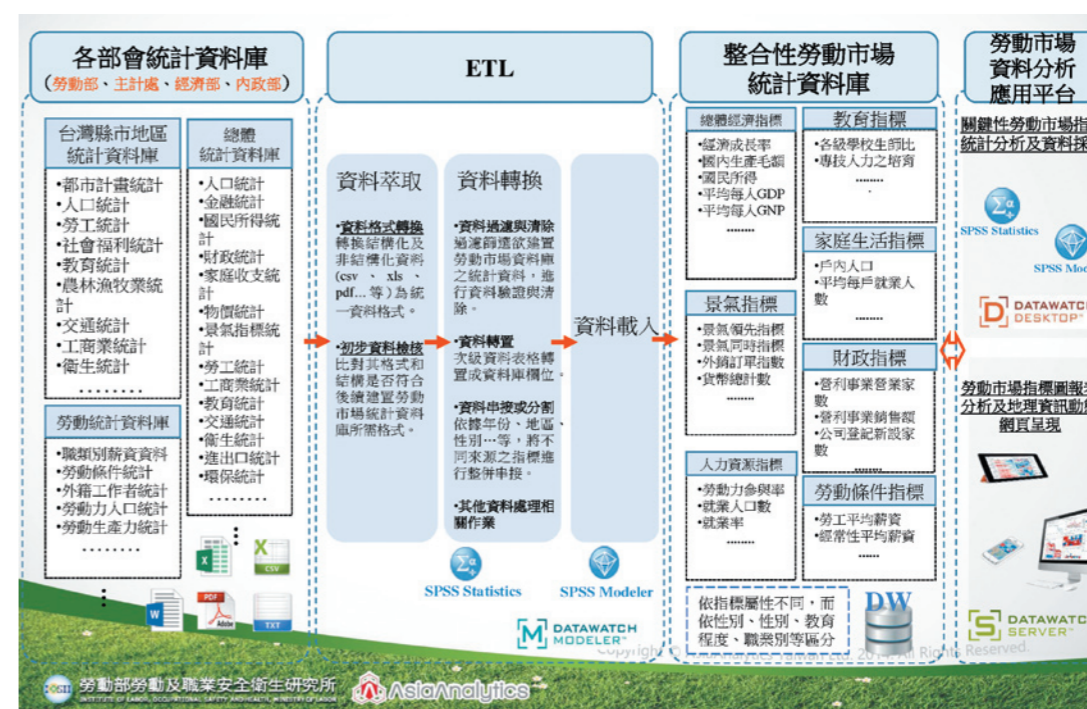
各部會統計資料庫
(勞動部、主計處、經濟部、內政部)

台灣縣市地區統計資料庫
•都市計畫統計
•人口統計
•勞工統計
•社會福利統計
•教育統計
•農林漁牧業統計
•交通統計
•工商業統計
•衛生統計
………

總體統計資料庫
•人口統計
•金融統計
•國民所得統計
•財政統計
•家庭收支統計
•物價統計
•景氣指標統計
•勞工統計
•工商業統計
•教育統計
•交通統計
•衛生統計
•進出口統計
•環保統計
………

勞動統計資料庫
•職類別薪資資料
•勞動條件統計
•外籍工作者統計
•勞動力人口統計
•勞動生產力統計
………

ETL

資料萃取
•資料格式轉換 轉換結構化及非結構化資料(csv、xls、pdf…等)為統一資料格式。
•初步資料檢核 比對其格式和結構是否符合後續建置勞動市場統計資料庫所需格式。

資料轉換
•資料過濾與清除 過濾篩選欲建置勞動市場資料庫之統計資料,進行資料驗證與清除。
•資料轉置 次級資料表格轉置成資料庫欄位。
•資料串接或分割 依據年份、地區、性別…等,將不同來源之指標進行整併串接。
•其他資料處理相關作業

資料載入

SPSS Statistics
SPSS Modeler
DATAWATCH MODELER

整合性勞動市場統計資料庫

總體經濟指標
•經濟成長率
•國內生產毛額
•國民所得
•平均每人GDP
•平均每人GNP
………

教育指標
•各級學校生師比
•專技人力之培育
………

家庭生活指標
•戶內人口
•平均每戶就業人數
………

景氣指標
•景氣領先指標
•景氣同時指標
•外銷訂單指數
•貨幣總計數
………

財政指標
•營利事業營業家數
•營利事業銷售額
•公司登記新設家數
………

人力資源指標
•勞動力參與率
•就業人口數
•就業率
………

勞動條件指標
•勞工平均薪資
•經常性平均薪資
………

依指標屬性不同,而依性別、性別、教育程度、職業別等區分

DW

勞動市場資料分析應用平台

關鍵性勞動市場指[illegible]統計分析及資料探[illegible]

SPSS Statistics
SPSS Mod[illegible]
DATAWATCH DESKTOP

勞動市場指標圖報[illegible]分析及地理資訊動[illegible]網頁呈現

DATAWATCH SERVER

Copyright © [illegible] 2015 All Rights Reserved.

勞動部勞動及職業安全衛生研究所
INSTITUTE OF LABOR, OCCUPATIONAL SAFETY AND HEALTH, MINISTRY OF LABOR
AsiaAnalytics